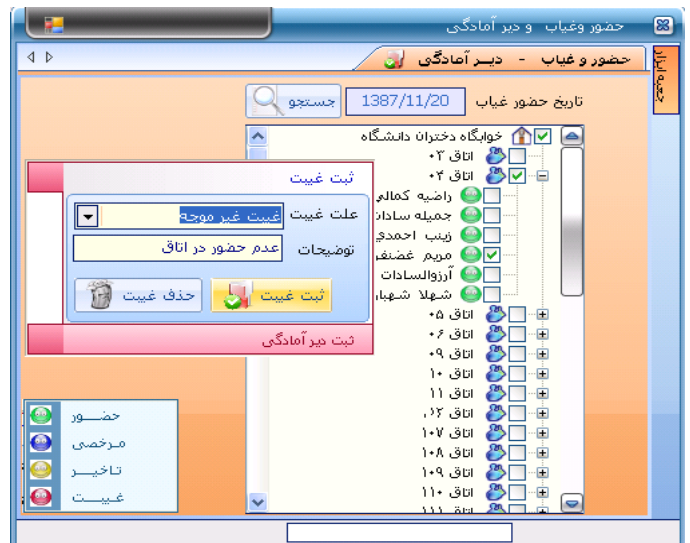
حضور وغیاب و دیر آمادگی

حضور و غیاب - دیـــر آمادگی

جعبه ابزار

تاریخ حضور غیاب 1387/11/20 جستجو

خوابگاه دختران دانشگاه
اتاق ۰۳
اتاق ۰۴
راضیه کمالی
جمیله سادات
زینب احمدی
مریم غضنفر
آرزوالسادات
شهلا شهباز
اتاق ۰۵
اتاق ۰۶
اتاق ۰۹
اتاق ۱۰
اتاق ۱۱
اتاق ۱۲
اتاق ۱۰۷
اتاق ۱۰۸
اتاق ۱۰۹
اتاق ۱۱۰
اتاق ۱۱۱

ثبت غیبت
علت غیبت غیبت غیر موجه
توضیحات عدم حضور در اتاق
ثبت غیبت حذف غیبت
ثبت دیر آمادگی

حضـــور
مرخصی
تاخیـــر
غیبـــت